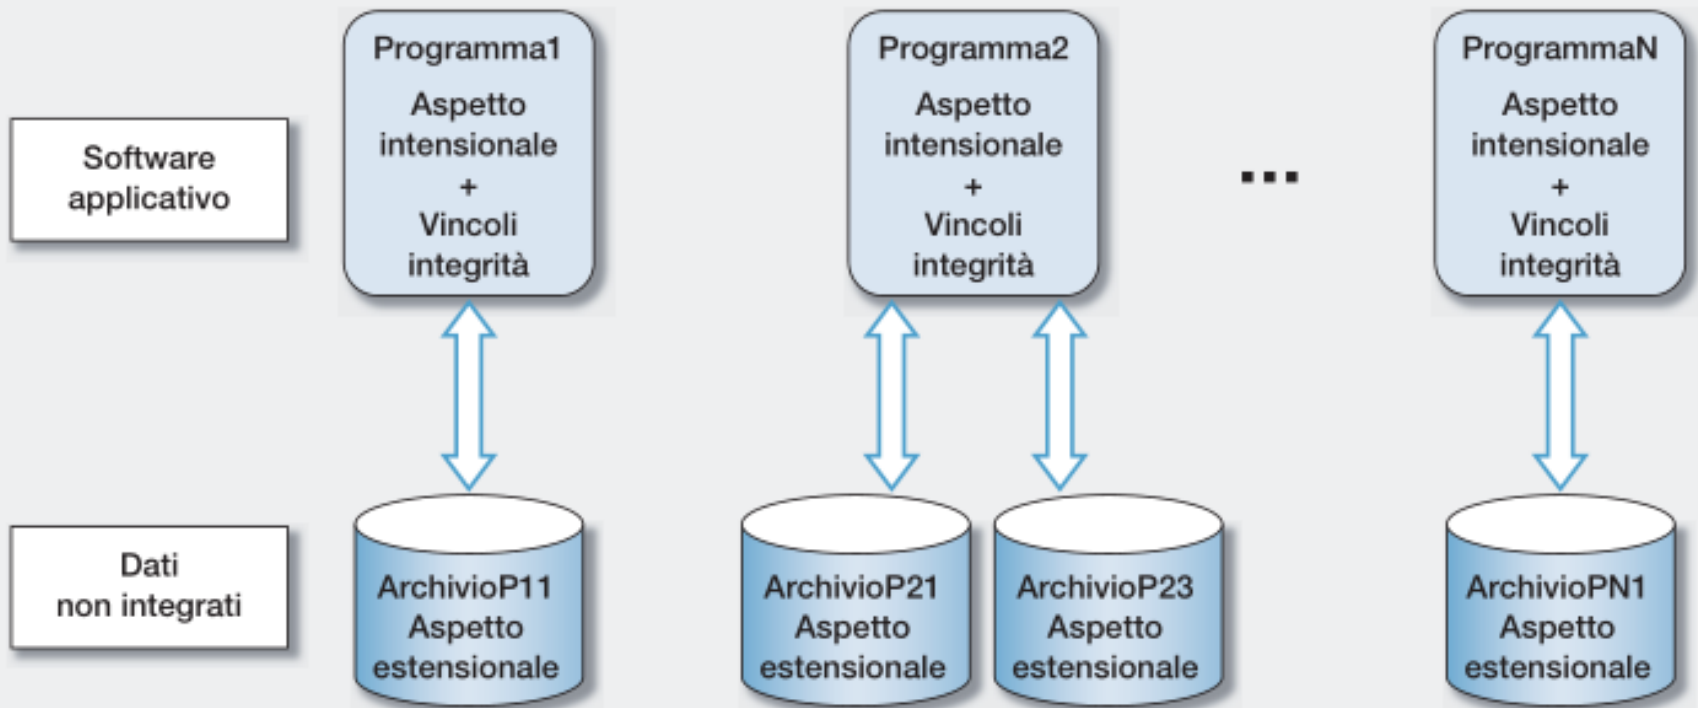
Software applicativo

Programma1
Aspetto intensionale
+
Vincoli integrità

Programma2
Aspetto intensionale
+
Vincoli integrità

...

ProgrammaN
Aspetto intensionale
+
Vincoli integrità

Dati non integrati

ArchivioP11
Aspetto estensionale

ArchivioP21
Aspetto estensionale

ArchivioP23
Aspetto estensionale

ArchivioPN1
Aspetto estensionale